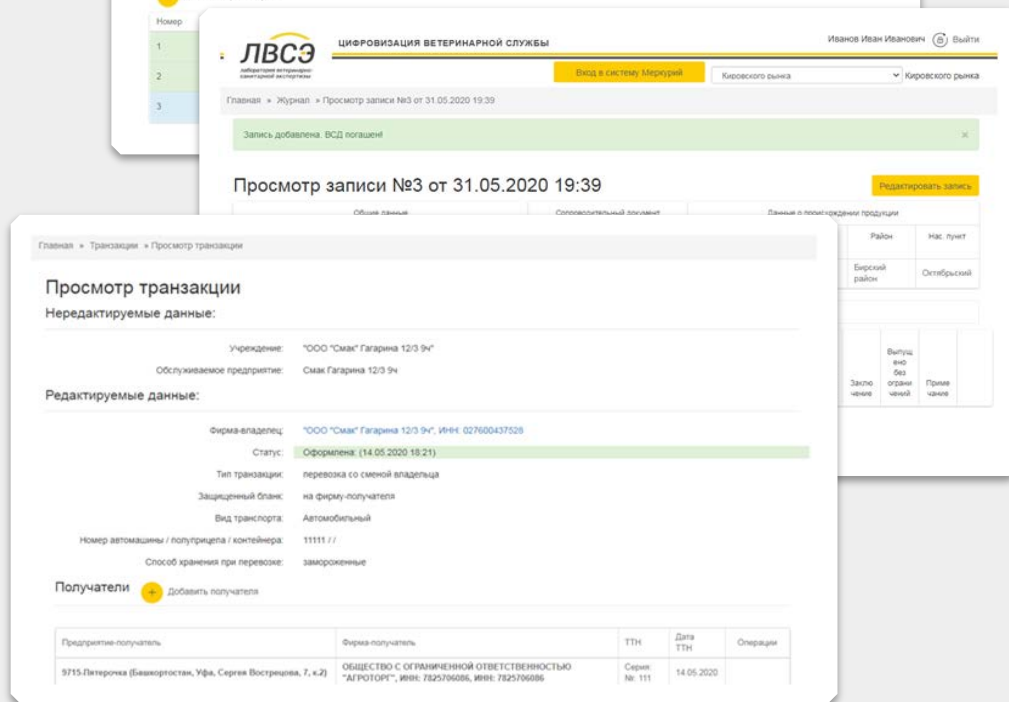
Номер
1
2
3

ЛВСЭ
Лаборатория ветеринарно-санитарной экспертизы
ЦИФРОВИЗАЦИЯ ВЕТЕРИНАРНОЙ СЛУЖБЫ
Иванов Иван Иванович Выйти
Вход в систему Меркурий
Кировского рынка
Кировского рынка

Главная » Журнал » Просмотр записи №3 от 31.05.2020 19:39

Запись добавлена. ВСД погашен!

Просмотр записи №3 от 31.05.2020 19:39
Редактировать запись

Общие данные
Сопроводительный документ
Данные о происхождении продукции
Район
Нас. пункт
Бирский район
Октябрьский
Заключение
Выпущено без ограничений
Примечание

Главная » Транзакции » Просмотр транзакции

Просмотр транзакции
Нередактируемые данные:

Учреждение: "ООО "Смак" Гагарина 12/3 9ч"
Обслуживаемое предприятие: Смак Гагарина 12/3 9ч

Редактируемые данные:

Фирма-владелец: "ООО "Смак" Гагарина 12/3 9ч", ИНН: 027600437528
Статус: Оформлена (14.05.2020 18:21)
Тип транзакции: перевозка со сменой владельца
Защищенный бланк: на фирму-получателя
Вид транспорта: Автомобильный
Номер автомашины / полуприцепа / контейнера: 11111 / /
Способ хранения при перевозке: замороженные

Получатели
Добавить получателя

| Предприятие-получатель | Фирма-получатель | ТТН | Дата ТТН | Операции |
|---|---|---|---|---|
| 9715-Пятерочка (Башкортостан, Уфа, Сергея Вострецова, 7, к.2) | ОБЩЕСТВО С ОГРАНИЧЕННОЙ ОТВЕТСТВЕННОСТЬЮ "АГРОТОРГ", ИНН: 7825706086, ИНН: 7825706086 | Серия: № 111 | 14.05.2020 | |